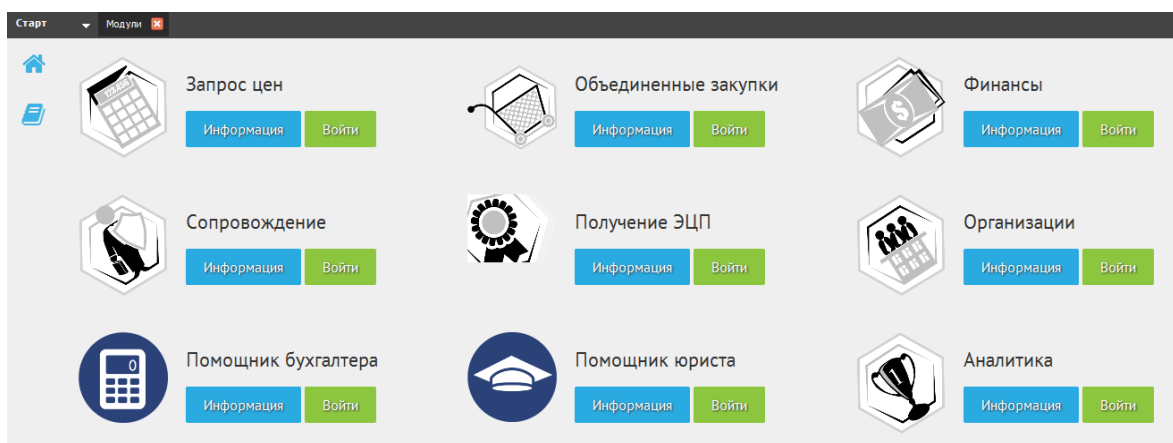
Старт
Модули

Запрос цен
Информация
Войти

Объединенные закупки
Информация
Войти

Финансы
Информация
Войти

Сопровождение
Информация
Войти

Получение ЭЦП
Информация
Войти

Организации
Информация
Войти

0

Помощник бухгалтера
Информация
Войти

Помощник юриста
Информация
Войти

Аналитика
Информация
Войти